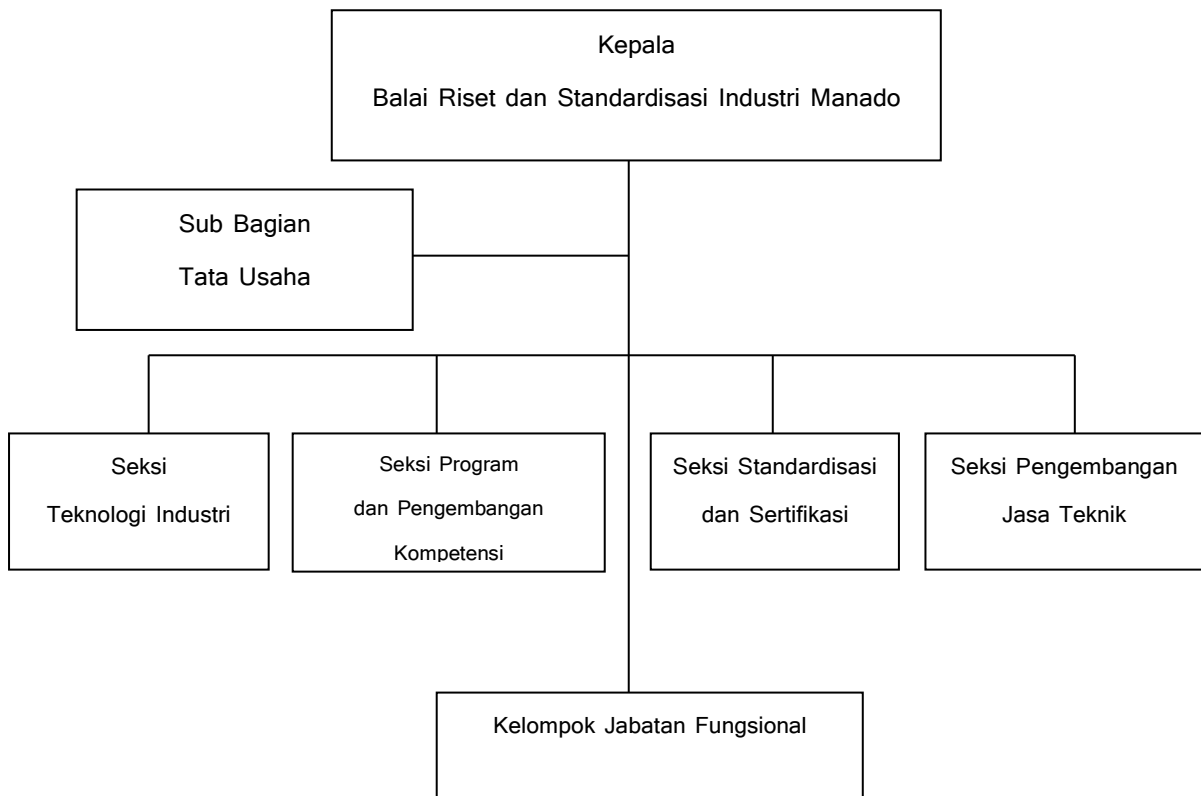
Kepala

Balai Riset dan Standardisasi Industri Manado

Sub Bagian

Tata Usaha

Seksi

Teknologi Industri

Seksi Program

dan Pengembangan

Kompetensi

Seksi Standardisasi

dan Sertifikasi

Seksi Pengembangan

Jasa Teknik

Kelompok Jabatan Fungsional